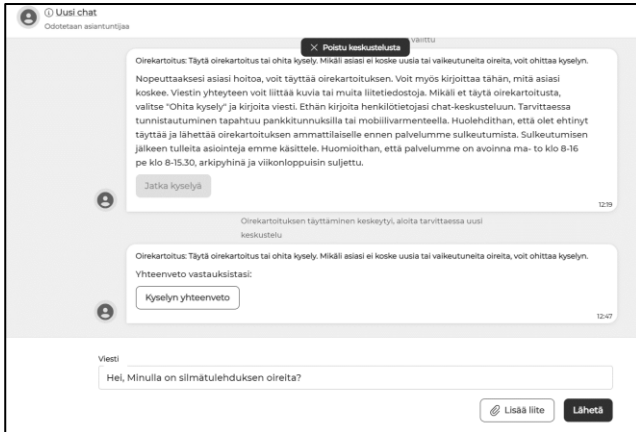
ⓘ Uusi chat
Odotetaan asiantuntijaa

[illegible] valittu

✕ Poistu keskustelusta

Oirekartoitus: Täytä oirekartoitus tai ohita kysely. Mikäli asiasi ei koske uusia tai vaikeutuneita oireita, voit ohittaa kyselyn.

Nopeuttaaksesi asiasi hoitoa, voit täyttää oirekartoituksen. Voit myös kirjoittaa tähän, mitä asiasi koskee. Viestin yhteyteen voit liittää kuvia tai muita liitetiedostoja. Mikäli et täytä oirekartoitusta, valitse "Ohita kysely" ja kirjoita viesti. Ethän kirjoita henkilötietojasi chat-keskusteluun. Tarvittaessa tunnistautuminen tapahtuu pankkitunnuksilla tai mobiilivarmenteella. Huolehdithan, että olet ehtinyt täyttää ja lähettää oirekartoituksen ammattilaiselle ennen palvelumme sulkeutumista. Sulkeutumisen jälkeen tulleita asiointeja emme käsittele. Huomioithan, että palvelumme on avoinna ma- to klo 8-16 pe klo 8-15.30, arkipyhinä ja viikonloppuisin suljettu.

Jatka kyselyä

12:19

Oirekartoituksen täyttäminen keskeytyi, aloita tarvittaessa uusi keskustelu

Oirekartoitus: Täytä oirekartoitus tai ohita kysely. Mikäli asiasi ei koske uusia tai vaikeutuneita oireita, voit ohittaa kyselyn.

Yhteenveto vastauksistasi:

Kyselyn yhteenveto

12:47

Viesti

Hei, Minulla on silmätulehduksen oireita?

Lisää liite

Lähetä